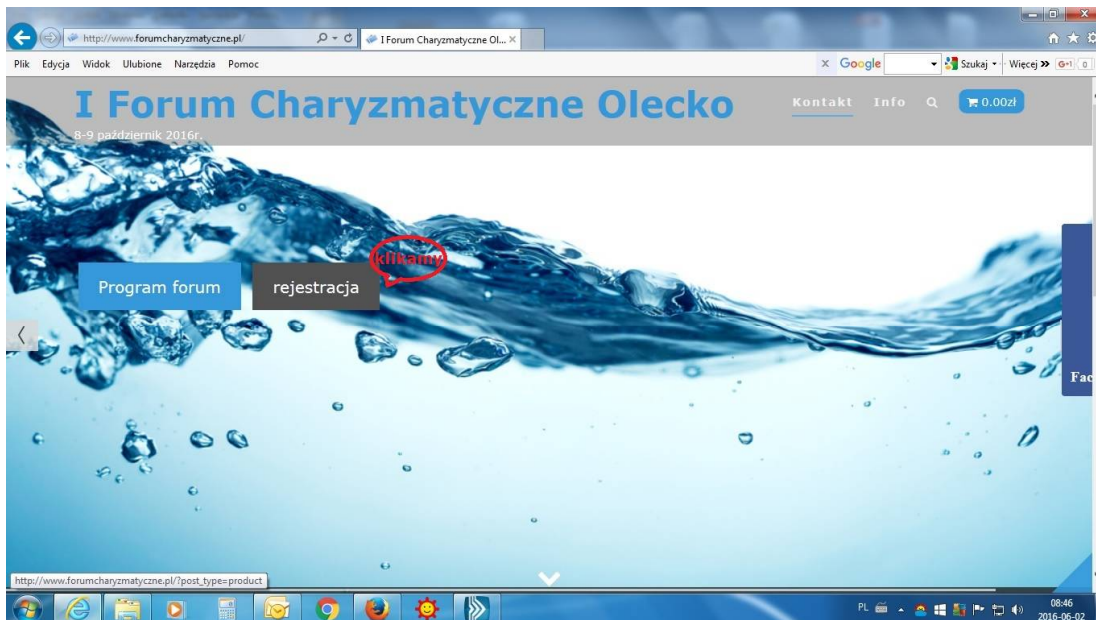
http://www.forumcharyzmatyczne.pl/

I Forum Charyzmatyczne Ol...

Plik Edycja Widok Ulubione Narzędzia Pomoc

Google

Szukaj

Więcej »

I Forum Charyzmatyczne Olecko

8-9 październik 2016r.

Kontakt Info

0.00zł

klikamy

Program forum

rejestracja

Fac

http://www.forumcharyzmatyczne.pl/?post_type=product

PL

08:46
2016-06-02